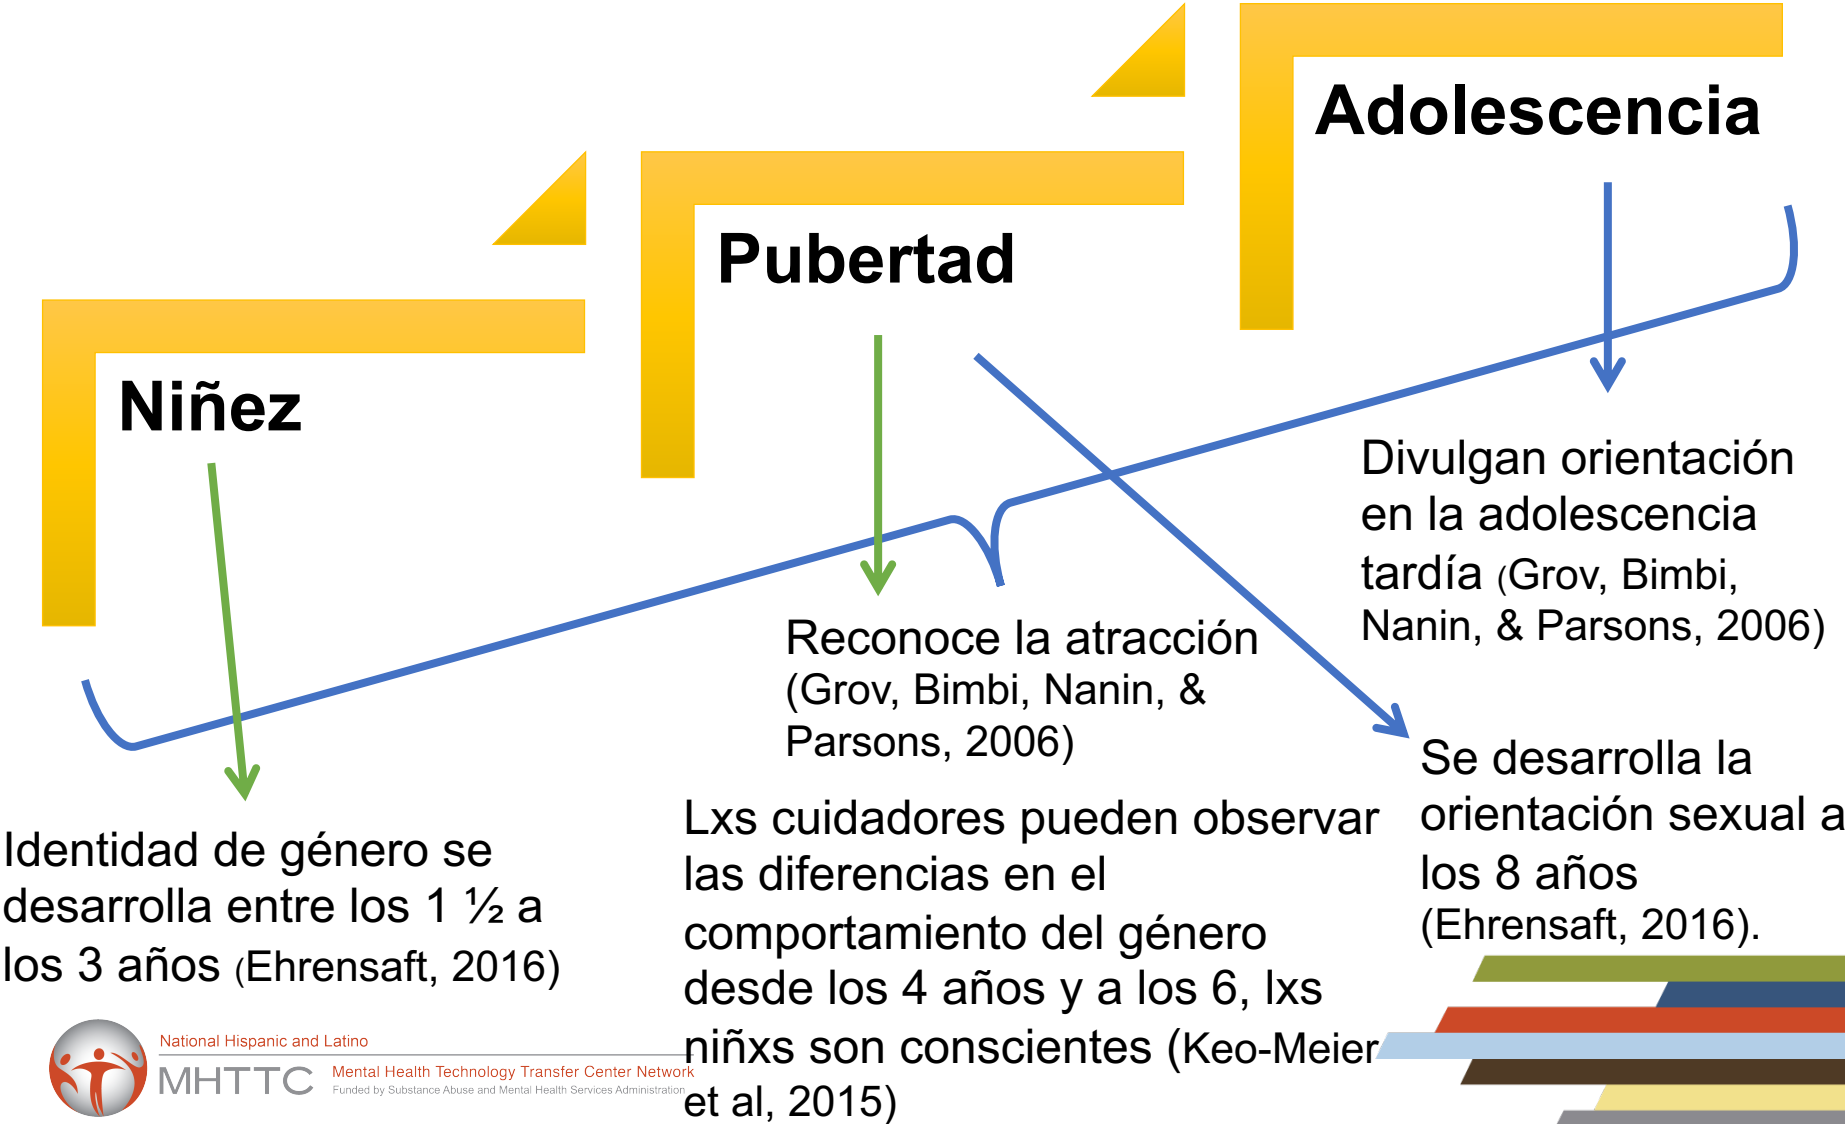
Adolescencia

Pubertad

Niñez

Divulgan orientación en la adolescencia tardía (Grov, Bimbi, Nanin, & Parsons, 2006)

Reconoce la atracción (Grov, Bimbi, Nanin, & Parsons, 2006)

Se desarrolla la orientación sexual a los 8 años (Ehrensaft, 2016).

Identidad de género se desarrolla entre los 1 ½ a los 3 años (Ehrensaft, 2016)

Lxs cuidadores pueden observar las diferencias en el comportamiento del género desde los 4 años y a los 6, lxs niñxs son conscientes (Keo-Meier et al, 2015)

National Hispanic and Latino
MHTTC Mental Health Technology Transfer Center Network
Funded by Substance Abuse and Mental Health Services Administration